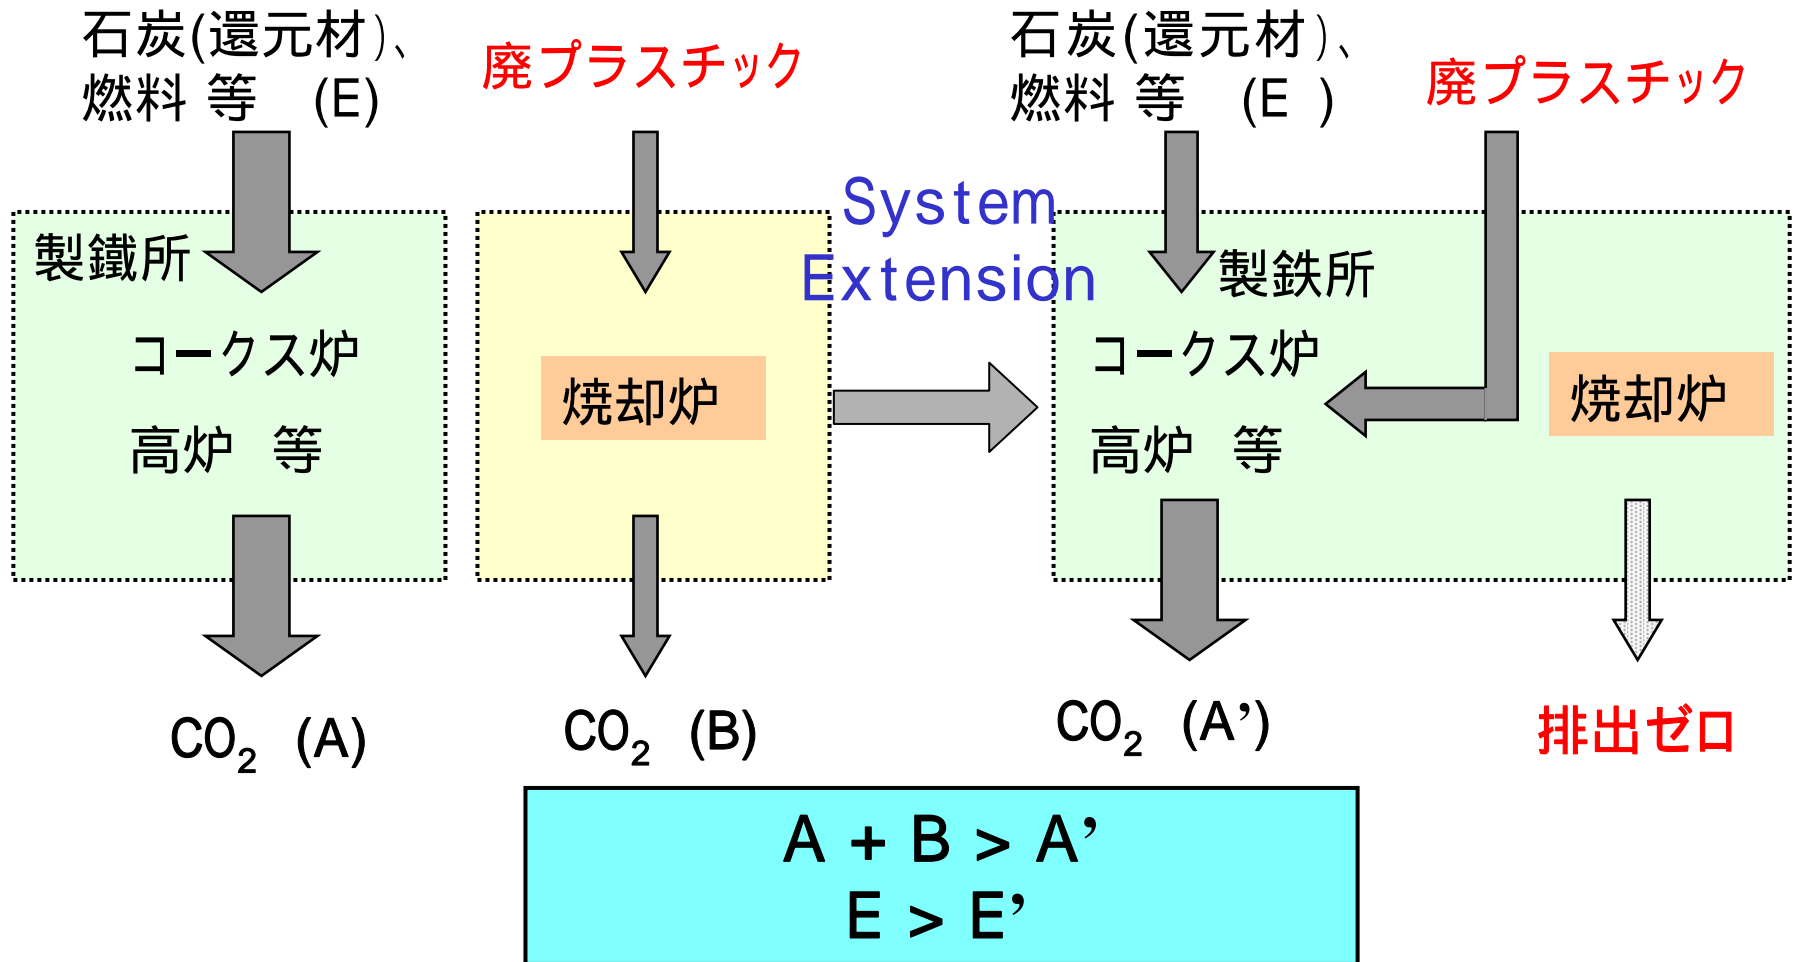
石炭(還元材)、燃料 等 (E)

廃プラスチック

石炭(還元材)、燃料 等 (E )

廃プラスチック

製鐵所

コークス炉

高炉 等

焼却炉

System Extension

製鉄所

コークス炉

高炉 等

焼却炉

$CO_2$ (A)

$CO_2$ (B)

$CO_2$ (A’)

排出ゼロ

A + B > A’
E > E’